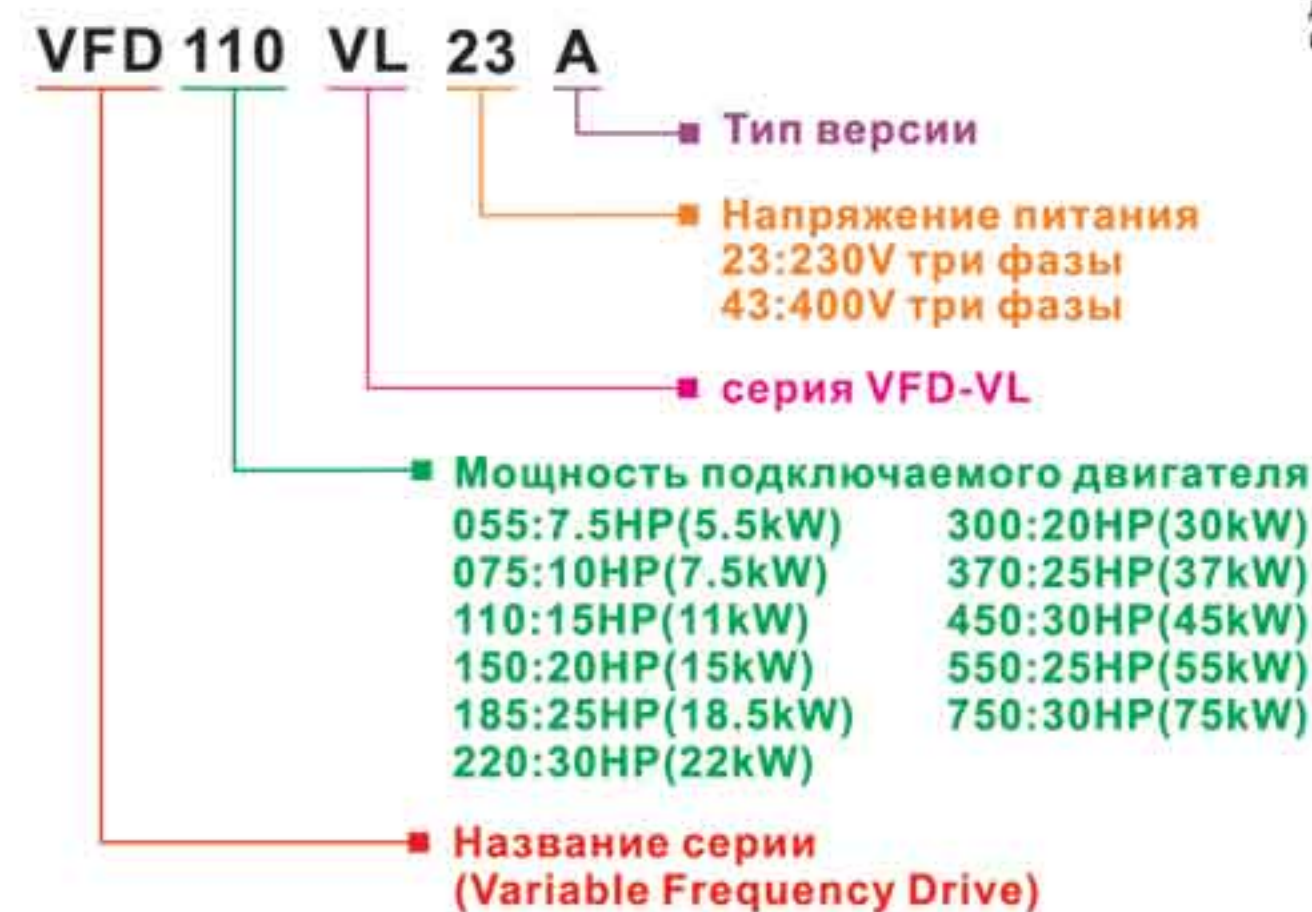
VFD 110 VL 23 A

Тип версии

Напряжение питания
23:230V три фазы
43:400V три фазы

серия VFD-VL

Мощность подключаемого двигателя
055:7.5HP(5.5kW)
075:10HP(7.5kW)
110:15HP(11kW)
150:20HP(15kW)
185:25HP(18.5kW)
220:30HP(22kW)
300:20HP(30kW)
370:25HP(37kW)
450:30HP(45kW)
550:25HP(55kW)
750:30HP(75kW)

Название серии
(Variable Frequency Drive)